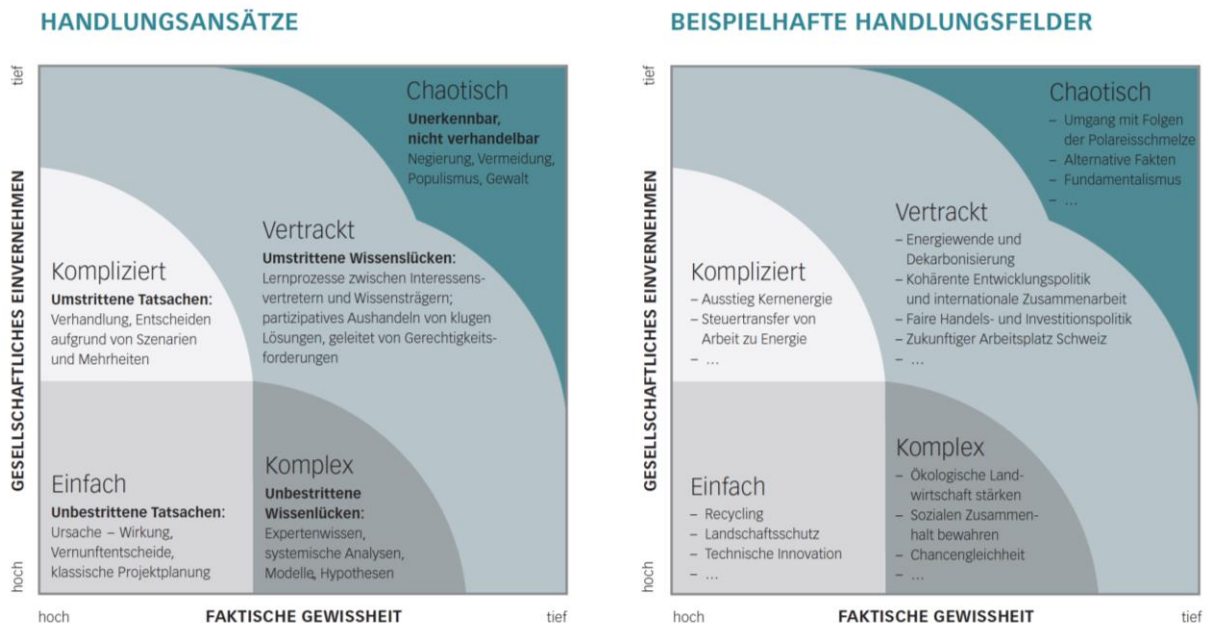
HANDLUNGSANSÄTZE

tief

GESELLSCHAFTLICHES EINVERNEHMEN

hoch

Chaotisch
**Unerkennbar, nicht verhandelbar**
Negierung, Vermeidung, Populismus, Gewalt

Vertrackt
**Umstrittene Wissenslücken:**
Lernprozesse zwischen Interessensvertretern und Wissensträgern; partizipatives Aushandeln von klugen Lösungen, geleitet von Gerechtigkeitsforderungen

Kompliziert
**Umstrittene Tatsachen:**
Verhandlung, Entscheiden aufgrund von Szenarien und Mehrheiten

Einfach
**Unbestrittene Tatsachen:**
Ursache – Wirkung, Vernunftentscheide, klassische Projektplanung

Komplex
**Unbestrittene Wissenlücken:**
Expertenwissen, systemische Analysen, Modelle, Hypothesen

hoch FAKTISCHE GEWISSHEIT tief

BEISPIELHAFTE HANDLUNGSFELDER

tief

GESELLSCHAFTLICHES EINVERNEHMEN

hoch

Chaotisch
– Umgang mit Folgen der Polareisschmelze
– Alternative Fakten
– Fundamentalismus
– ...

Vertrackt
– Energiewende und Dekarbonisierung
– Kohärente Entwicklungspolitik und internationale Zusammenarbeit
– Faire Handels- und Investitionspolitik
– Zukunftiger Arbeitsplatz Schweiz
– ...

Kompliziert
– Ausstieg Kernenergie
– Steuertransfer von Arbeit zu Energie
– ...

Einfach
– Recycling
– Landschaftsschutz
– Technische Innovation
– ...

Komplex
– Ökologische Landwirtschaft stärken
– Sozialen Zusammenhalt bewahren
– Chancengleichheit
– ...

hoch FAKTISCHE GEWISSHEIT tief